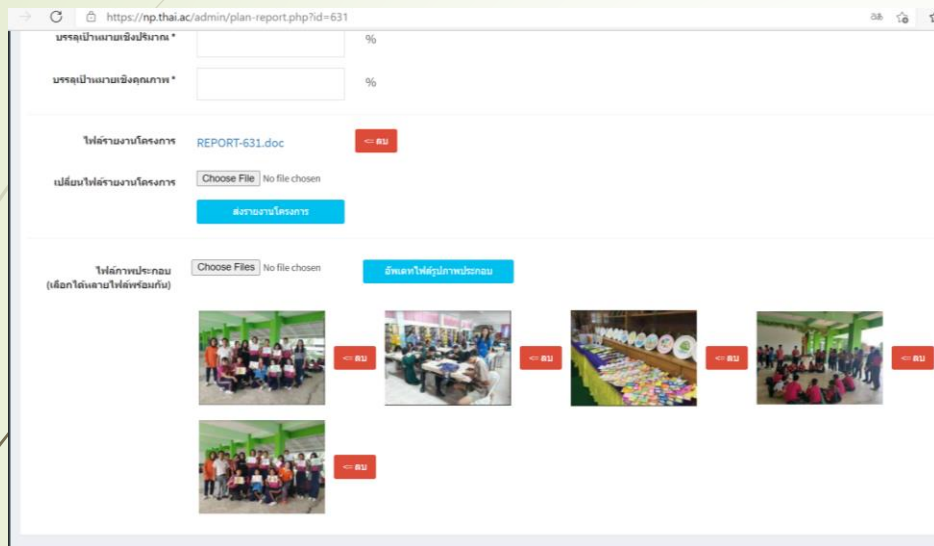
https://np.thai.ac/admin/plan-report.php?id=631

บรรลุเป้าหมายเชิงปริมาณ * %

บรรลุเป้าหมายเชิงคุณภาพ * %

ไฟล์รายงานโครงการ REPORT-631.doc ลบ

เปลี่ยนไฟล์รายงานโครงการ Choose File No file chosen

ส่งรายงานโครงการ

ไฟล์ภาพประกอบ (เลือกได้หลายไฟล์พร้อมกัน) Choose Files No file chosen

อัพเดทไฟล์รูปภาพประกอบ

ลบ

ลบ

ลบ

ลบ

ลบ